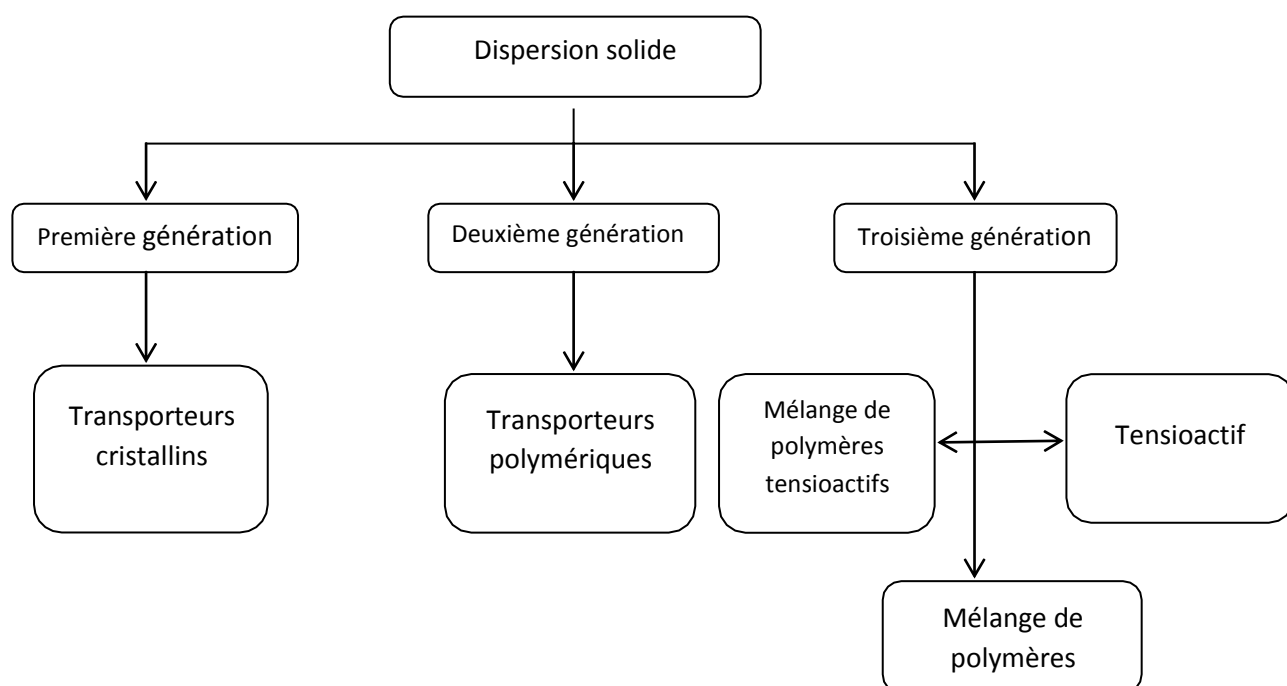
Dispersion solide

Première génération

Deuxième génération

Troisième génération

Transporteurs cristallins

Transporteurs polymériques

Mélange de polymères tensioactifs

Tensioactif

Mélange de polymères